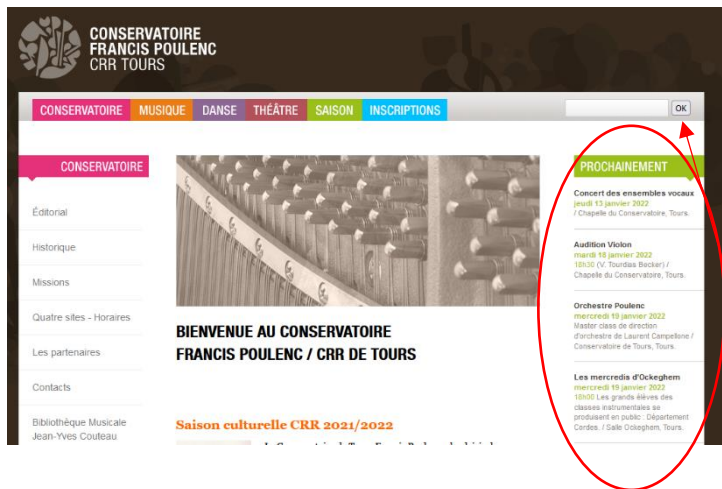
CONSERVATOIRE
FRANCIS POULENC
CRR TOURS

CONSERVATOIRE MUSIQUE DANSE THÉATRE SAISON INSCRIPTIONS

OK

CONSERVATOIRE

Éditorial

Historique

Missions

Quatre sites - Horaires

Les partenaires

Contacts

Bibliothèque Musicale Jean-Yves Couteau

BIENVENUE AU CONSERVATOIRE FRANCIS POULENC / CRR DE TOURS

Saison culturelle CRR 2021/2022

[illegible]

PROCHAINEMENT

Concert des ensembles vocaux
jeudi 13 janvier 2022
/ Chapelle du Conservatoire, Tours.

Audition Violon
mardi 18 janvier 2022
18h30 (V. Tourdias Becker) / Chapelle du Conservatoire, Tours.

Orchestre Poulenc
mercredi 19 janvier 2022
Master class de direction d'orchestre de Laurent Campellone / Conservatoire de Tours, Tours.

Les mercredis d'Ockeghem
mercredi 19 janvier 2022
18h30 Les grands élèves des classes instrumentales se produisent en public : Département Cordes. / Salle Ockeghem, Tours.